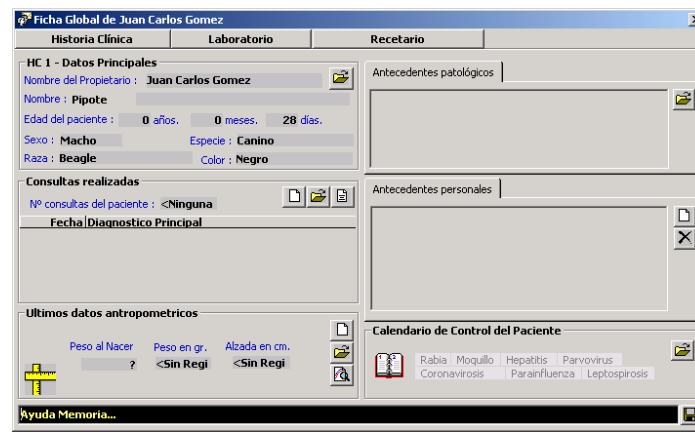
Ficha Global de Juan Carlos Gomez

Historia Clínica | Laboratorio | Recetario

HC 1 - Datos Principales
Nombre del Propietario : Juan Carlos Gomez
Nombre : Pipote
Edad del paciente : 0 años. 0 meses. 28 días.
Sexo : Macho Especie : Canino
Raza : Beagle Color : Negro

Consultas realizadas
Nº consultas del paciente : <Ninguna

| Fecha | Diagnostico Principal |
|---|---|

Ultimos datos antropometricos
Peso al Nacer ?
Peso en gr. <Sin Regi
Alzada en cm. <Sin Regi

Antecedentes patológicos

Antecedentes personales

Calendario de Control del Paciente
Rabia Moquillo Hepatitis Parvovirus
Coronavirosis Parainfluenza Leptospirosis

Ayuda Memoria...